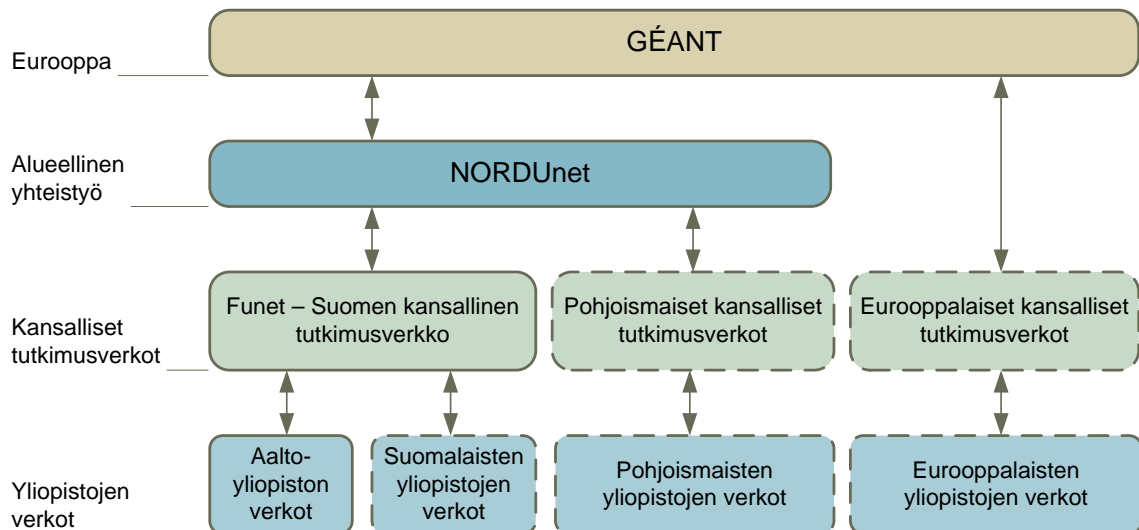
Eurooppa

GÉANT

Alueellinen yhteistyö

NORDUnet

Kansalliset tutkimusverkot

Funet – Suomen kansallinen tutkimusverkko

Pohjoismaiset kansalliset tutkimusverkot

Eurooppalaiset kansalliset tutkimusverkot

Yliopistojen verkot

Aalto-yliopiston verkot

Suomalaisten yliopistojen verkot

Pohjoismaisten yliopistojen verkot

Eurooppalaisten yliopistojen verkot